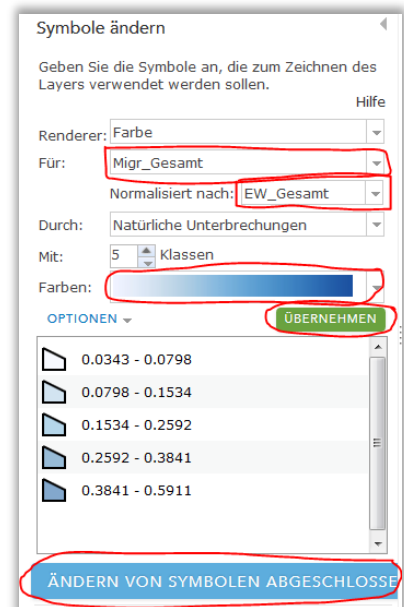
Symbole ändern

Geben Sie die Symbole an, die zum Zeichnen des Layers verwendet werden sollen.

Hilfe

Renderer: Farbe

Für: Migr_Gesamt

Normalisiert nach: EW_Gesamt

Durch: Natürliche Unterbrechungen

Mit: 5 Klassen

Farben:

OPTIONEN

ÜBERNEHMEN

0.0343 - 0.0798

0.0798 - 0.1534

0.1534 - 0.2592

0.2592 - 0.3841

0.3841 - 0.5911

ÄNDERN VON SYMBOLEN ABGESCHLOSSE